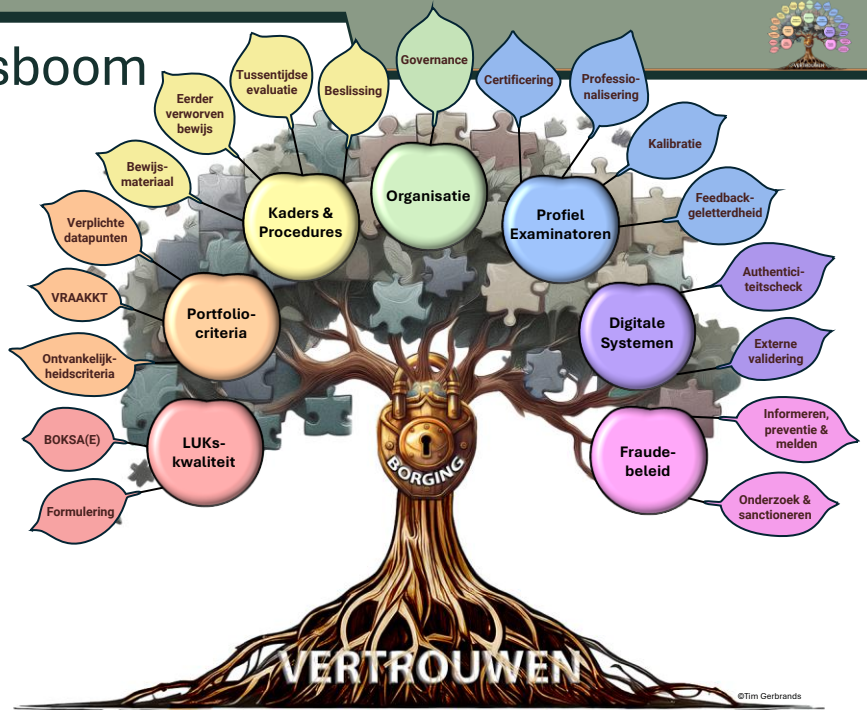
sboom

Eerder verworven bewijs

Tussentijdse evaluatie

Beslissing

Governance

Certificering

Professionalisering

Kalibratie

Bewijsmateriaal

Kaders & Procedures

Organisatie

Profiel Examinatoren

Feedbackgeletterdheid

Verplichte datapunten

VRAAKKT

Portfoliocriteria

Authenticiteitscheck

Digitale Systemen

Ontvankelijkheidscriteria

Externe validering

BOKSA(E)

LUKskwaliteit

BORGING

Informeren, preventie & melden

Fraudebeleid

Formulering

Onderzoek & sanctioneren

VERTROUWEN

©Tim Gerbrands